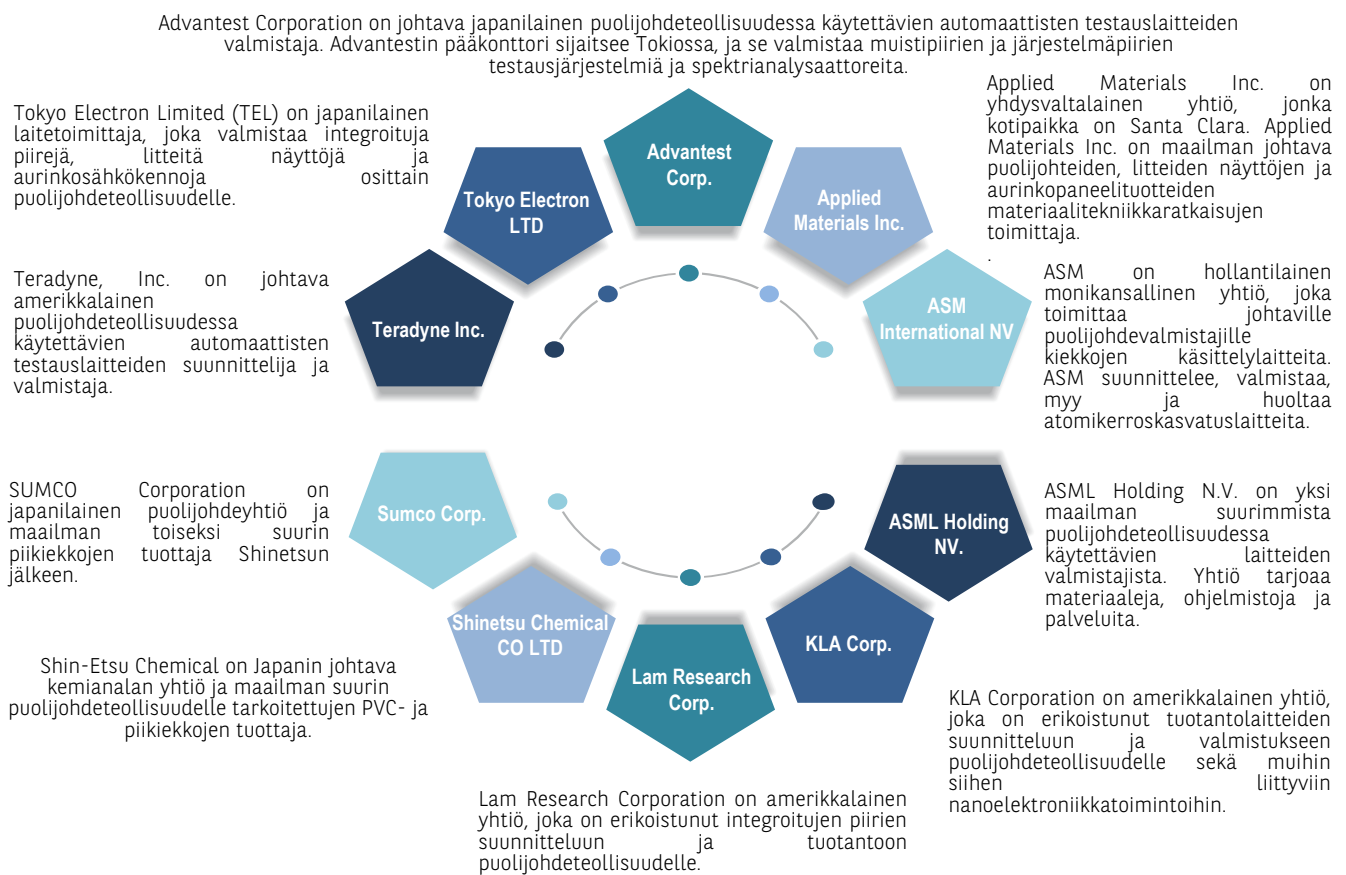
Advantest Corporation on johtava japanilainen puolijohdeteollisuudessa käytettävien automaattisten testauslaitteiden valmistaja. Advantestin pääkonttori sijaitsee Tokiossa, ja se valmistaa muistipiirien ja järjestelmäpiirien testausjärjestelmiä ja spektrianalysaattoreita.

Tokyo Electron Limited (TEL) on japanilainen laitetoimittaja, joka valmistaa integroituja piirejä, litteitä näyttöjä ja aurinkosähkökennoja osittain puolijohdeteollisuudelle.

Applied Materials Inc. on yhdysvaltalainen yhtiö, jonka kotipaikka on Santa Clara. Applied Materials Inc. on maailman johtava puolijohteiden, litteiden näyttöjen ja aurinkopaneelituotteiden materiaalitekniikkaratkaisujen toimittaja.
.

Advantest Corp.

Tokyo Electron LTD

Applied Materials Inc.

Teradyne, Inc. on johtava amerikkalainen puolijohdeteollisuudessa käytettävien automaattisten testauslaitteiden suunnittelija ja valmistaja.

Teradyne Inc.

ASM International NV

ASM on hollantilainen monikansallinen yhtiö, joka toimittaa johtaville puolijohdevalmistajille kiekkojen käsittelylaitteita. ASM suunnittelee, valmistaa, myy ja huoltaa atomikerroskasvatuslaitteita.

SUMCO Corporation on japanilainen puolijohdeyhtiö ja maailman toiseksi suurin piikiekkojen tuottaja Shinetsun jälkeen.

Sumco Corp.

ASML Holding NV.

ASML Holding N.V. on yksi maailman suurimmista puolijohdeteollisuudessa käytettävien laitteiden valmistajista. Yhtiö tarjoaa materiaaleja, ohjelmistoja ja palveluita.

Shinetsu Chemical CO LTD

KLA Corp.

Shin-Etsu Chemical on Japanin johtava kemianalan yhtiö ja maailman suurin puolijohdeteollisuudelle tarkoitettujen PVC- ja piikiekkojen tuottaja.

Lam Research Corp.

KLA Corporation on amerikkalainen yhtiö, joka on erikoistunut tuotantolaitteiden suunnitteluun ja valmistukseen puolijohdeteollisuudelle sekä muihin siihen liittyviin nanoelektroniikkatoimintoihin.

Lam Research Corporation on amerikkalainen yhtiö, joka on erikoistunut integroitujen piirien suunnitteluun ja tuotantoon puolijohdeteollisuudelle.